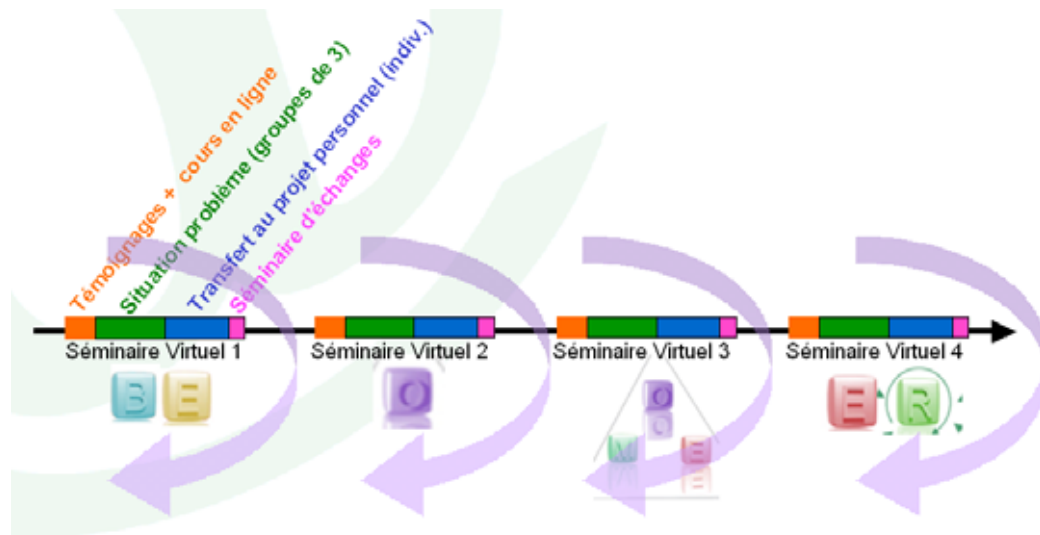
Témoignages + cours en ligne
Situation problème (groupes de 3)
Transfert au projet personnel (indiv.)
Séminaire d'échanges

Séminaire Virtuel 1
B E

Séminaire Virtuel 2
O

Séminaire Virtuel 3
O
M E

Séminaire Virtuel 4
E R